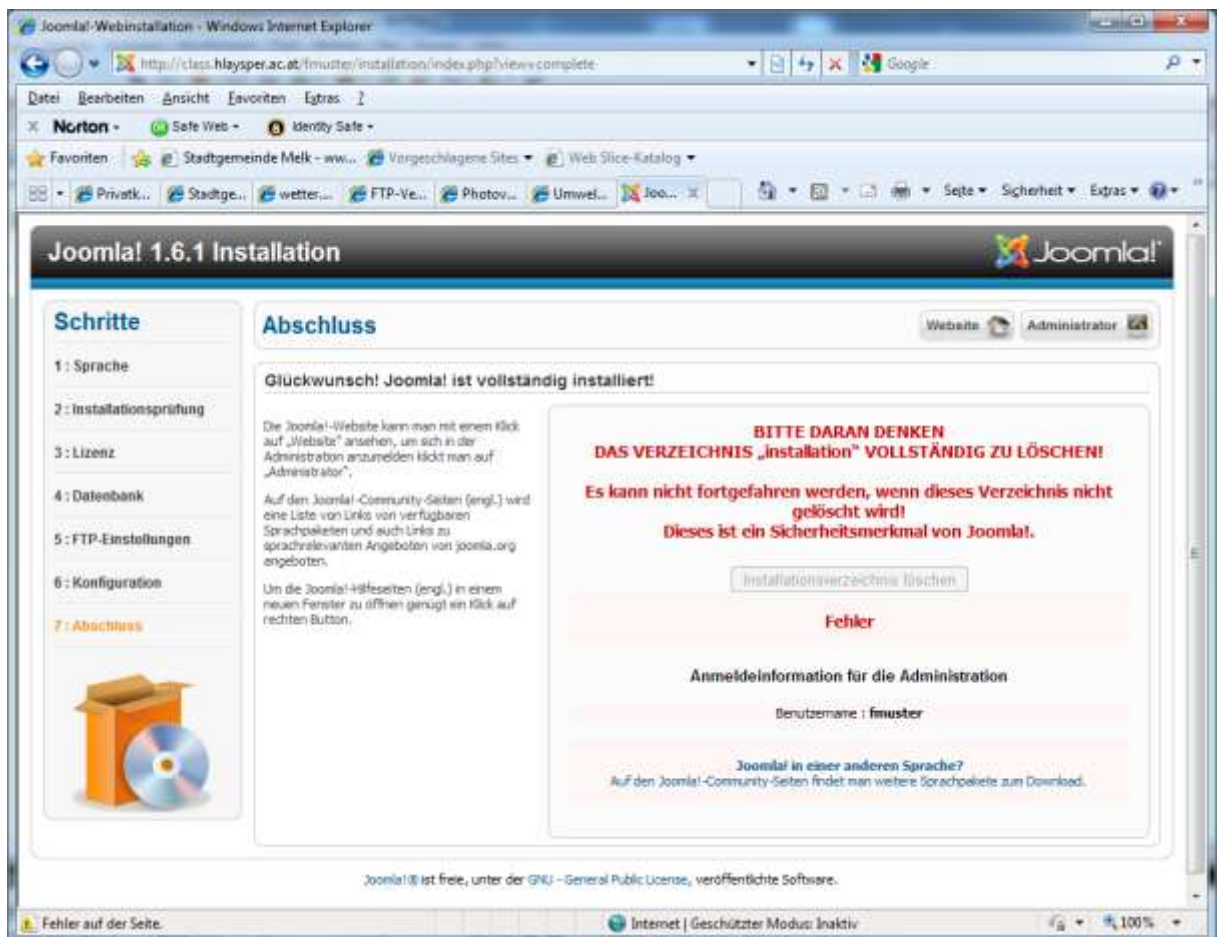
Joomla!-Webinstallation - Windows Internet Explorer

http://class.hlaysper.ac.at/fmuster/installation/index.php?view=complete

Google

Datei Bearbeiten Ansicht Favoriten Extras ?

Norton - Safe Web - Identity Safe -

Favoriten Stadtgemeinde Melk - ww... Vorgeschlagene Sites - Web Slice-Katalog -

Privatk... Stadtge... wetter... FTP-Ve... Photov... Umwel... Joo...

Seite - Sicherheit - Extras -

Joomla! 1.6.1 Installation

Joomla!

Schritte

1 : Sprache

2 : Installationsprüfung

3 : Lizenz

4 : Datenbank

5 : FTP-Einstellungen

6 : Konfiguration

7 : Abschluss

Abschluss

Website

Administrator

Glückwunsch! Joomla! ist vollständig installiert!

Die Joomla!-Website kann man mit einem Klick auf „Website" ansehen, um sich in der Administration anzumelden klickt man auf „Administrator".

Auf den Joomla!-Community-Seiten (engl.) wird eine Liste von Links von verfügbaren Sprachpaketen und auch Links zu sprachrelevanten Angeboten von joomla.org angeboten.

Um die Joomla!-Hilfeseiten (engl.) in einem neuen Fenster zu öffnen genügt ein Klick auf rechten Button.

BITTE DARAN DENKEN
DAS VERZEICHNIS „installation" VOLLSTÄNDIG ZU LÖSCHEN!

Es kann nicht fortgefahren werden, wenn dieses Verzeichnis nicht gelöscht wird!
Dieses ist ein Sicherheitsmerkmal von Joomla!.

Installationsverzeichnis löschen

Fehler

Anmeldeinformation für die Administration

Benutzername : fmuster

Joomla! in einer anderen Sprache?
Auf den Joomla!-Community-Seiten findet man weitere Sprachpakete zum Download.

Joomla!® ist freie, unter der GNU - General Public License, veröffentlichte Software.

Fehler auf der Seite.

Internet | Geschützter Modus: Inaktiv

100%